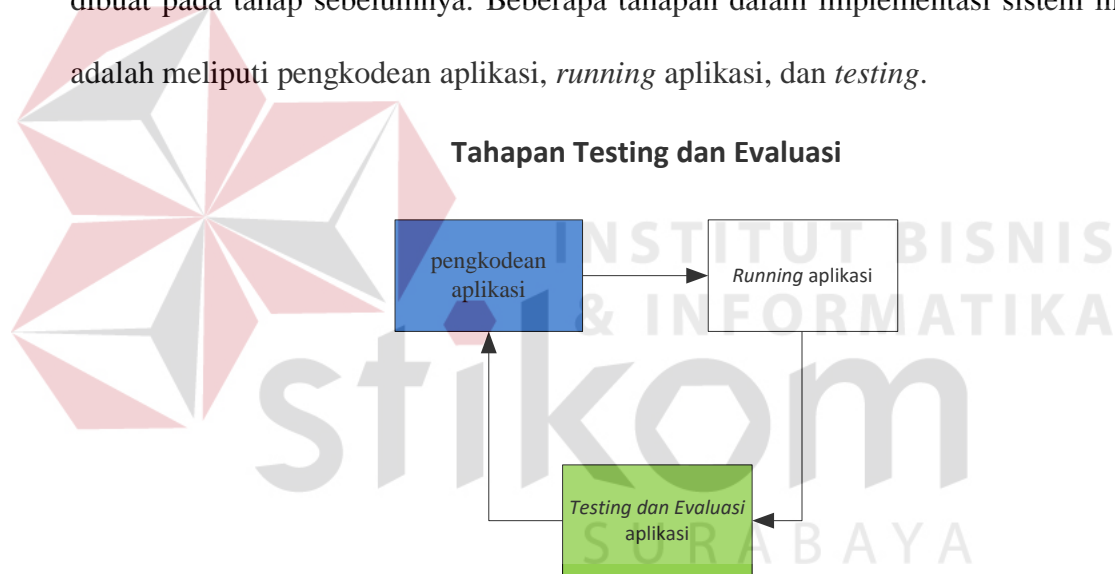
dibuat pada tahap sebelumnya. Beberapa tahapan dalam implementasi sistem ini adalah meliputi pengkodean aplikasi, *running* aplikasi, dan *testing*.

**Tahapan Testing dan Evaluasi**

pengkodean aplikasi

*Running* aplikasi

*Testing dan Evaluasi* aplikasi

INSTITUT BISNIS & INFORMATIKA

stikom

SURABAYA